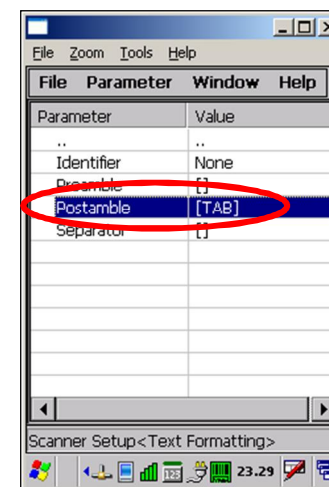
File Zoom Tools Help

File Parameter Window Help

| Parameter | Value |
|---|---|
| .. | .. |
| Identifier | None |
| Preamble | [] |
| Postamble | [TAB] |
| Separator | [] |

Scanner Setup<Text Formatting>

23.29